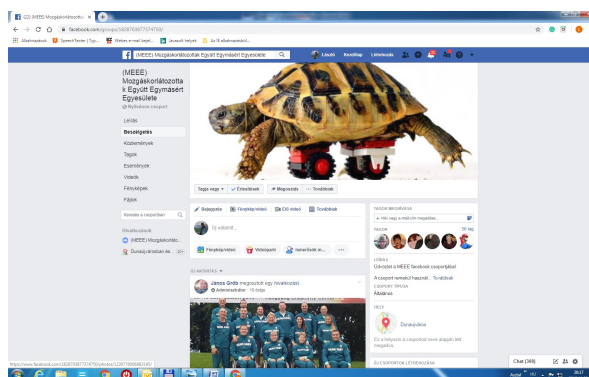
(20) (MEEE) Mozgáskorlátozotta ×

facebook.com/groups/1828768673747150/

Alkalmazások | SpeechTexter | Typ... | Webes e-mail begyű... | Javasolt helyek | Az 8 alkalmazásból...

(MEEE) Mozgáskorlátozottak Együtt Egymásért Egyesülete

László Kezdőlap Létrehozás

(MEEE) Mozgáskorlátozottak Együtt Egymásért Egyesülete

Nyilvános csoport

Leírás

Beszélgetés

Közlemények

Tagok

Események

Videók

Fényképek

Fájlok

Keresés a csoportban

Hivatkozások

(MEEE) Mozgáskorlátoz...

Dunaújvárosban és...

Tagja vagy ▾ | Értesítések | Megosztás | ··· További

Bejegyzés | Fénykép/videó | Élő videó | További

Írj valamit...

Fénykép/videó | Videóparti | Ismerősök m... | ···

ÚJ AKTIVITÁS ▾

János Grób megosztott egy hivatkozást.

Adminisztrátor · 15 órája

TAGOK MEGHÍVÁSA

+ Név vagy e-mail cím megadása...

TAGOK 50 tag

LEÍRÁS

Üdvözlet a MEEE facebook csoportjában!

A csoport rendeltetésszerű haszná... További

CSOPORT TÍPUSA

Általános

HELY

Dunaújváros

Ez a helyszín a csoportod neve alapján lett megadva.

ÚJ CSOPORTOK LÉTREHOZÁSA

Chat (369)

https://www.facebook.com/1828768673747150/photos/1329700699605185/

20:17